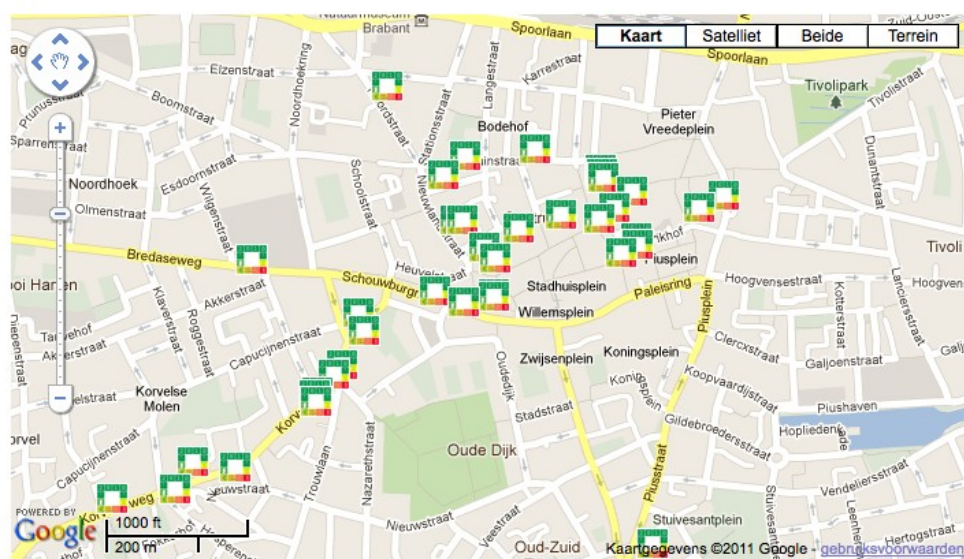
Natuurmuseum Brabant
Spoorlaan
Kaart
Satelliet
Beide
Terrein
Spoorlaan
Zuid-Oost
Elzenstraat
Karrestraat
Noordhoekring
Langestraat
Tivolipark
Tivolistraat
Boomstraat
Pieter Vreedeplein
Sparrenstraat
Stationsstraat
Bodehof
Dunantstraat
Noordhoek
Esdoornstraat
Schoolstraat
Nieuwlandstraat
Olmenstraat
Wilgenstraat
Bredaseweg
Heuvelstraat
Tivoli
Piusplein
Schouwburgstraat
Stadhuisplein
Hoogvensestraat
Akkerstraat
Paleisring
Klaverstraat
Roggestraat
Willemsplein
Kotterstraat
Lancierstraat
Capucijnenstraat
Zwijsenplein
Koningsplein
Piusplein
Clercxstraat
Galjoenstraat
Oudedijk
Koopvaardijstraat
Korvelse Molen
Stadstraat
Piushaven
Hopliedenstraat
Gildebroedersstraat
Oude Dijk
Capucijnenstraat
Trouwlaan
Nazarethstraat
Vendelierstraat
Nieuwstraat
Stuivesantplein
Hertogstraat
POWERED BY
Google
1000 ft
200 m
Nieuwstraat
Oud-Zuid
Kaartgegevens ©2011 Google - gebruiksvoorwaarden